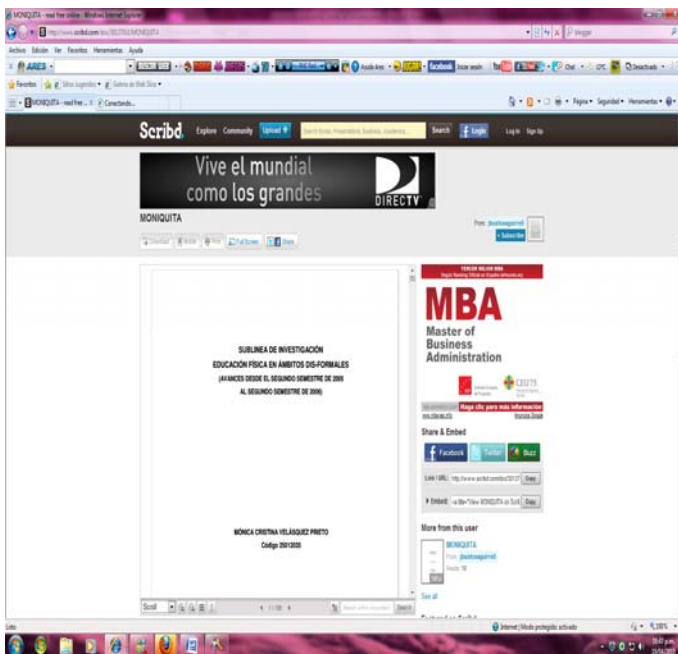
MONIQUITA - read free online - Windows Internet Explorer

Archivo Edición Ver Favoritos Herramientas Ayuda

ARES

facebook

Favoritos

MONIQUITA - read free ...

Conectando...

Página Seguridad Herramientas

Scribd. Explore Community Upload

Search Books, Presentations, Business, Academics...

Search Login Log In Sign Up

Vive el mundial como los grandes

DIRECTV

MONIQUITA

Download Mobile Print Full Screen Share

Subscribe

SUBLINEA DE INVESTIGACIÓN

EDUCACIÓN FÍSICA EN ÁMBITOS DIS-FORMALES

(AVANCES DESDE EL SEGUNDO SEMESTRE DE 2005 AL SEGUNDO SEMESTRE DE 2006)

MÓNICA CRISTINA VELÁSQUEZ PRIETO

Código 20012035

TERCER MEJOR MBA

MBA

Master of Business Administration

CEU

Haga clic para más información

Share & Embed

Facebook Twitter Buzz

Link / URL: http://www.scribd.com/doc/

Copy

Embed:

Copy

More from this user

MONIQUITA

See all

Scroll

Search

Listo

Internet | Modo protegido: activado

100%